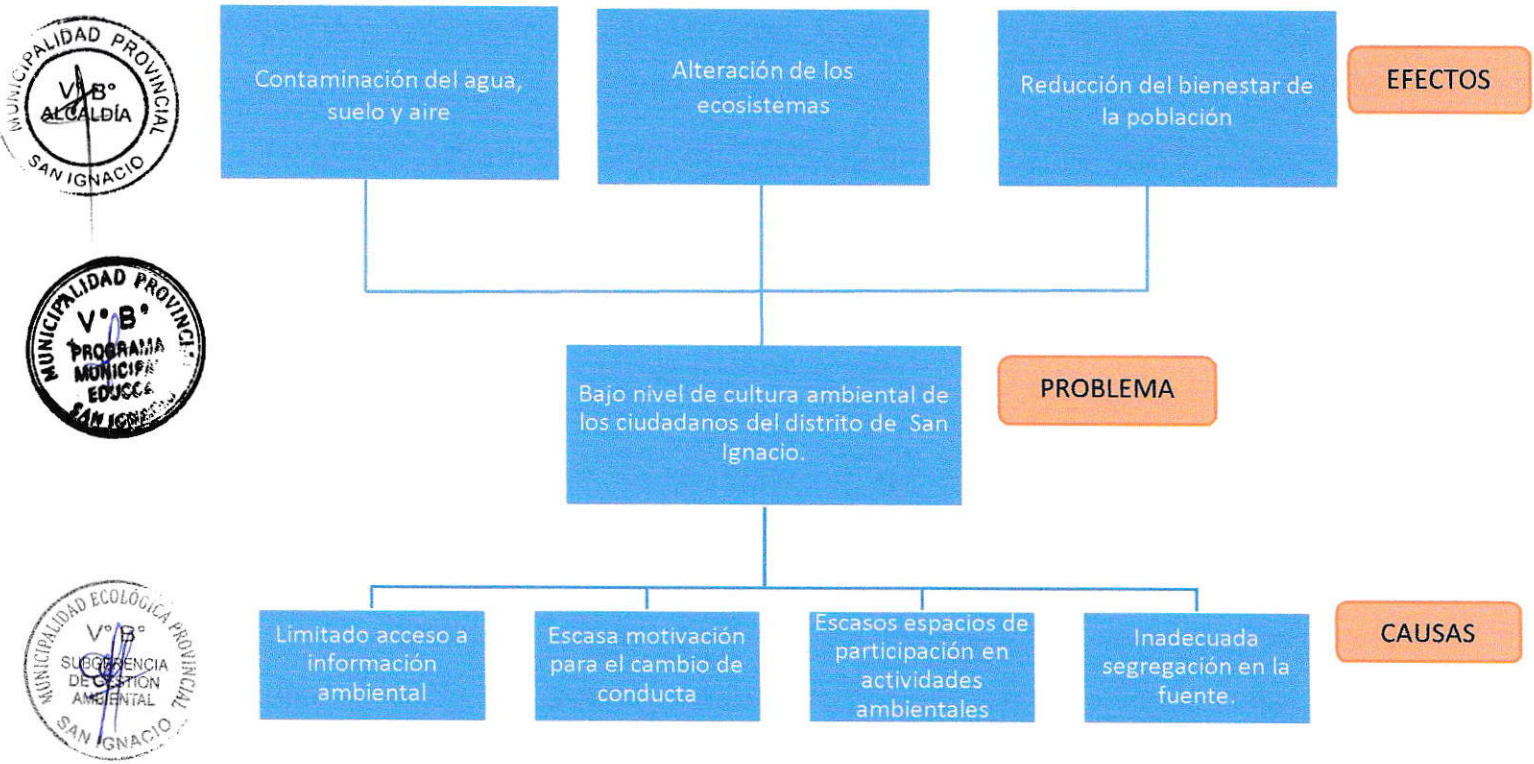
MUNICIPALIDAD PROVINCIAL
V° B°
ALCALDÍA
SAN IGNACIO

Contaminación del agua, suelo y aire

Alteración de los ecosistemas

Reducción del bienestar de la población

EFECTOS

MUNICIPALIDAD PROVINCIAL
V° B°
PROGRAMA MUNICIPAL EDUCCA
SAN IGNACIO

Bajo nivel de cultura ambiental de los ciudadanos del distrito de San Ignacio.

PROBLEMA

MUNICIPALIDAD ECOLÓGICA PROVINCIAL
V° B°
SUBGERENCIA DE GESTIÓN AMBIENTAL
SAN IGNACIO

Limitado acceso a información ambiental

Escasa motivación para el cambio de conducta

Escasos espacios de participación en actividades ambientales

Inadecuada segregación en la fuente.

CAUSAS